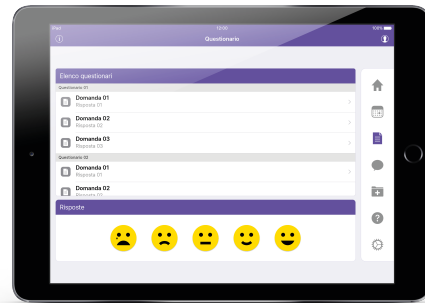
iPad 12:00 100%

Questionario

Elenco questionari

Questionario 01

Domanda 01
Risposta 01

Domanda 02
Risposta 02

Domanda 03
Risposta 03

Questionario 02

Domanda 01
Risposta 01

Domanda 02
Risposta 02

Risposta